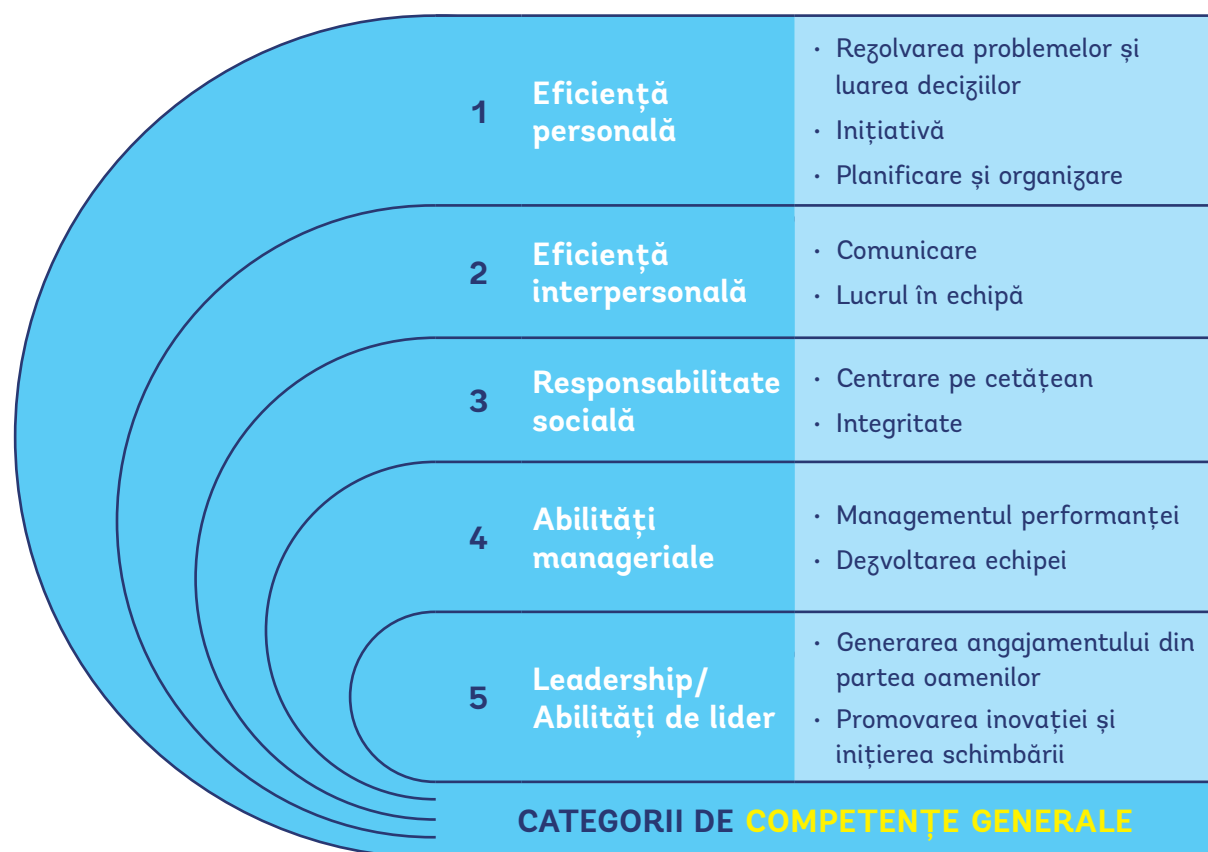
1 Eficiență personală

- Rezolvarea problemelor și luarea deciziilor
- Inițiativă
- Planificare și organizare

2 Eficiență interpersonală

- Comunicare
- Lucrul în echipă

3 Responsabilitate socială

- Centrare pe cetățean
- Integritate

4 Abilități manageriale

- Managementul performanței
- Dezvoltarea echipei

5 Leadership/ Abilități de lider

- Generarea angajamentului din partea oamenilor
- Promovarea inovației și inițierea schimbării

CATEGORII DE COMPETENȚE GENERALE